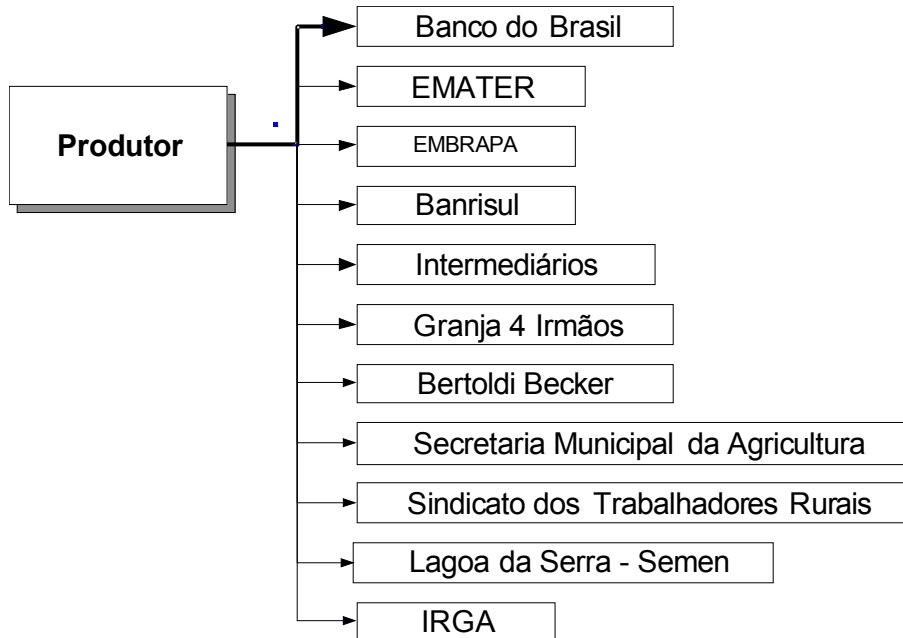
Produtor

Banco do Brasil

EMATER

EMBRAPA

Banrisul

Intermediários

Granja 4 Irmãos

Bertoldi Becker

Secretaria Municipal da Agricultura

Sindicato dos Trabalhadores Rurais

Lagoa da Serra - Semen

IRGA